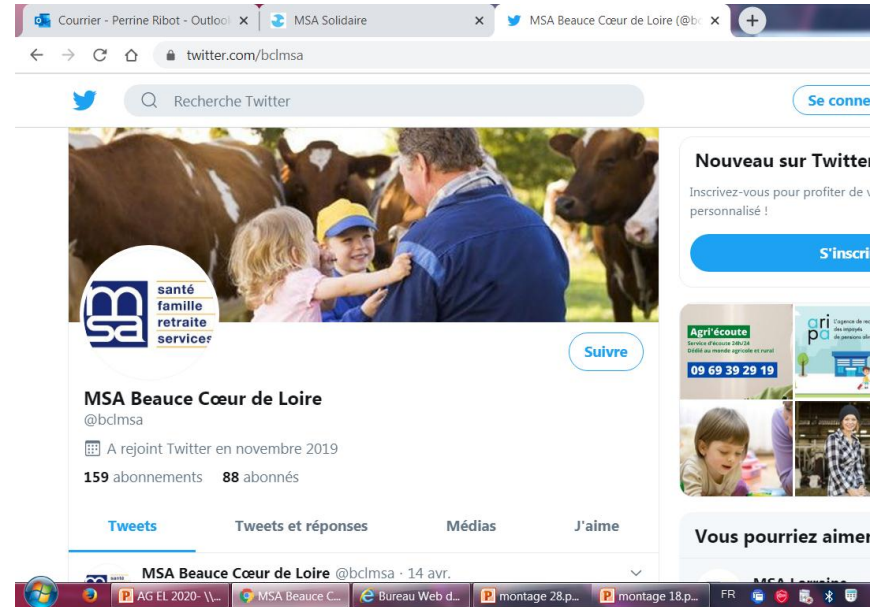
Courrier - Perrine Ribot - Outlool × MSA Solidaire × MSA Beauce Cœur de Loire (@b ×

twitter.com/bclmsa

Recherche Twitter

Se conne

santé
famille
retraite
services

Suivre

MSA Beauce Cœur de Loire
@bclmsa

A rejoint Twitter en novembre 2019

159 abonnements 88 abonnés

Tweets Tweets et réponses Médias J'aime

MSA Beauce Cœur de Loire @bclmsa · 14 avr.

Nouveau sur Twitter

Inscrivez-vous pour profiter de v personnalisé !

S'inscri

Agri'écoute
Service d'écoute 24h/24
Dédié au monde agricole et rural
09 69 39 29 19

Vous pourriez aimer

MSA Lorraine

AG EL 2020- \\... MSA Beauce C... Bureau Web d... montage 28.p... montage 18.p... FR